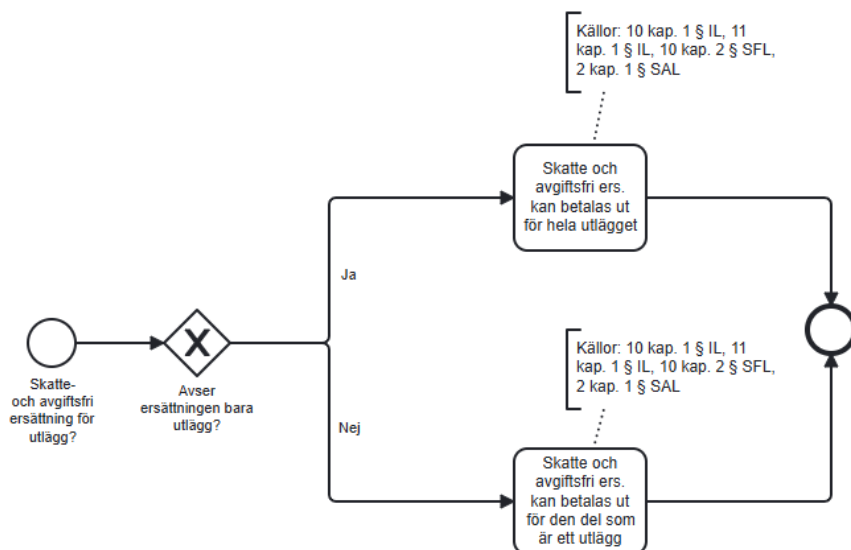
Skatte- och avgiftsfri ersättning för utlägg?

Avser ersättningen bara utlägg?

Ja

Nej

Källor: 10 kap. 1 § IL, 11 kap. 1 § IL, 10 kap. 2 § SFL, 2 kap. 1 § SAL

Skatte och avgiftsfri ers. kan betalas ut för hela utlägget

Källor: 10 kap. 1 § IL, 11 kap. 1 § IL, 10 kap. 2 § SFL, 2 kap. 1 § SAL

Skatte och avgiftsfri ers. kan betalas ut för den del som är ett utlägg